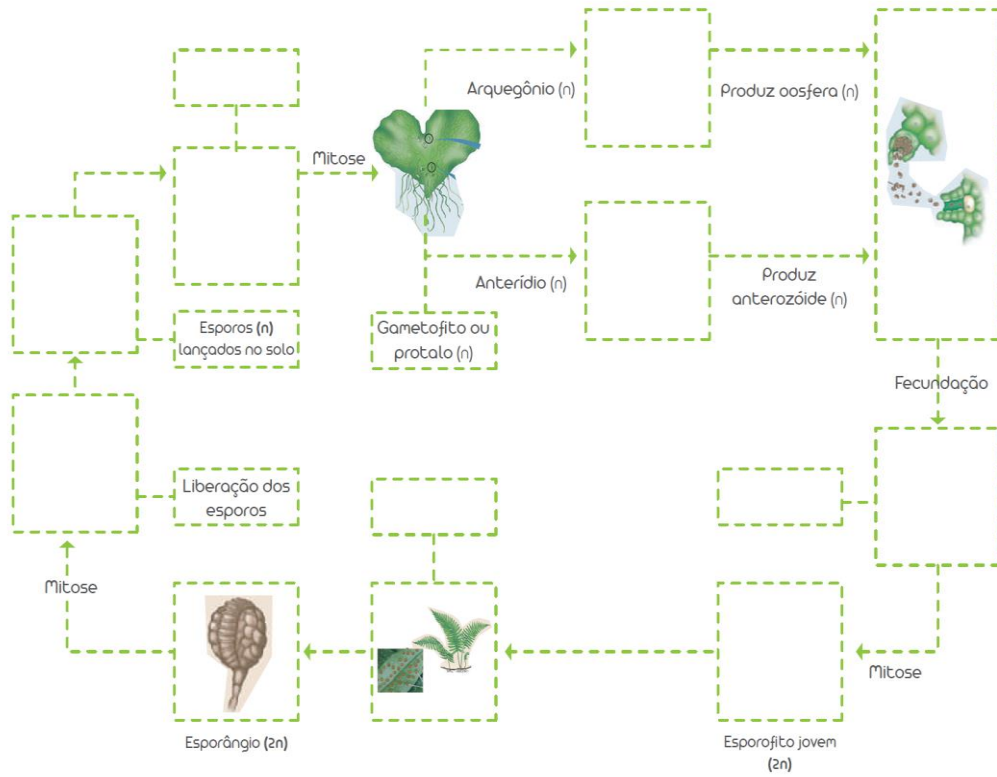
Mitose

Arquegônio (n)

Produz oosfera (n)

Anterídio (n)

Produz anterozóide (n)

Esporos (n) lançados no solo

Gametofito ou protalo (n)

Fecundação

Liberação dos esporos

Mitose

Mitose

Esporângio (2n)

Esporofito jovem (2n)